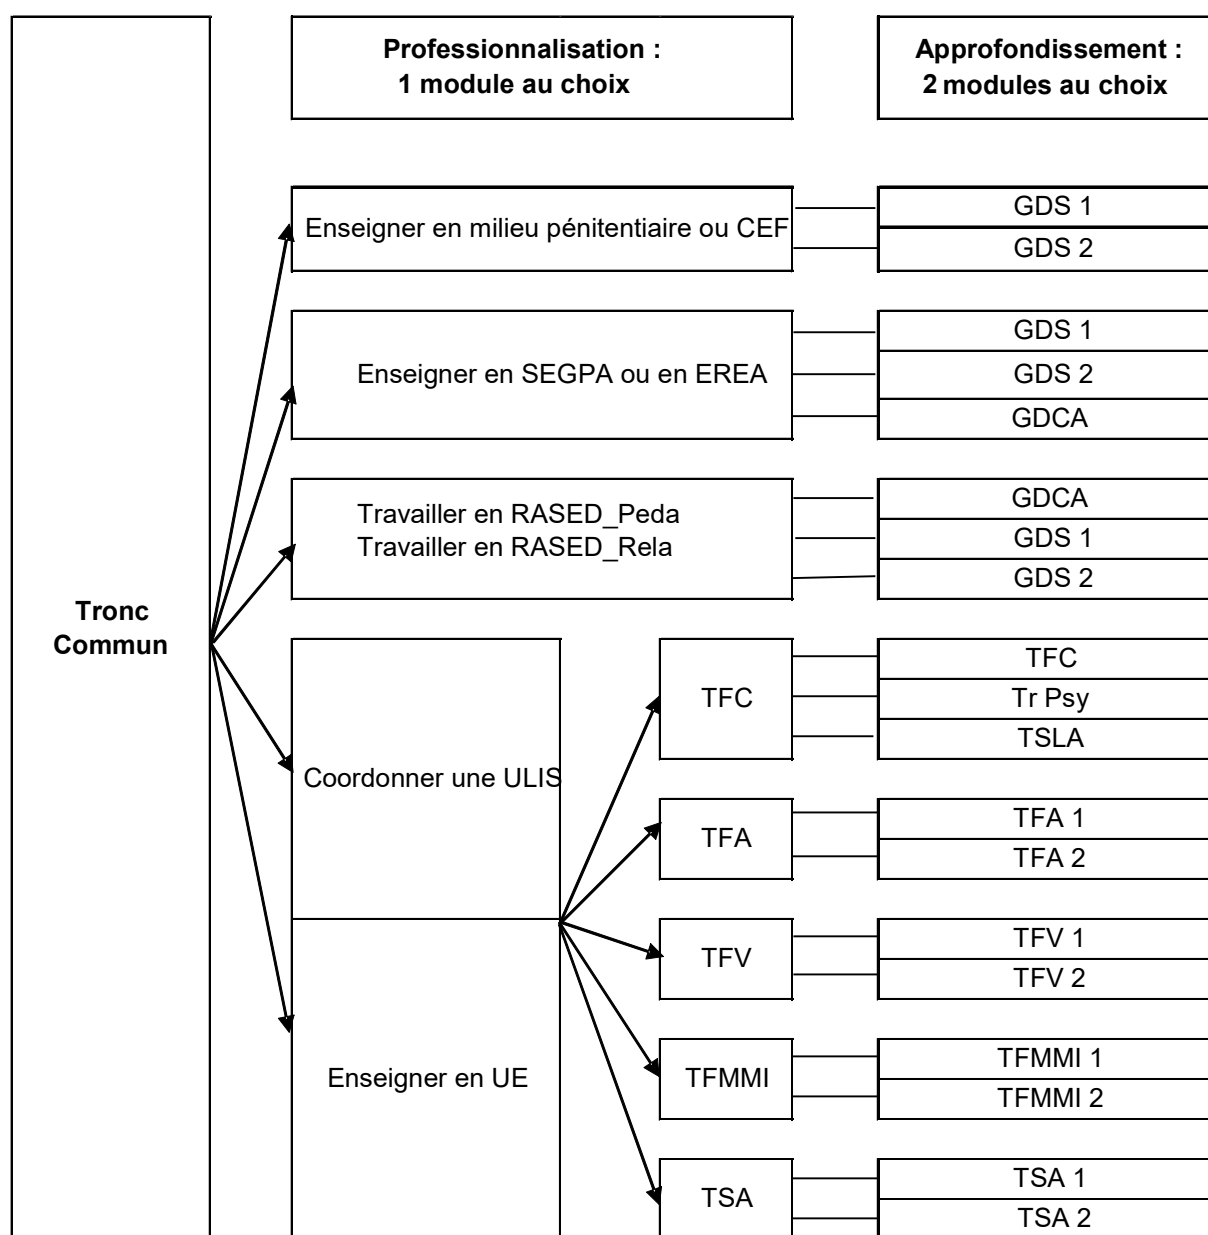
Tronc Commun

Professionnalisation : 1 module au choix

Approfondissement : 2 modules au choix

Enseigner en milieu pénitentiaire ou CEF

GDS 1
GDS 2

Enseigner en SEGPA ou en EREA

GDS 1
GDS 2
GDCA

Travailler en RASED_Peda
Travailler en RASED_Rela

GDCA
GDS 1
GDS 2

Coordonner une ULIS

Enseigner en UE

TFC

TFC
Tr Psy
TSLA

TFA

TFA 1
TFA 2

TFV

TFV 1
TFV 2

TFMMI

TFMMI 1
TFMMI 2

TSA

TSA 1
TSA 2